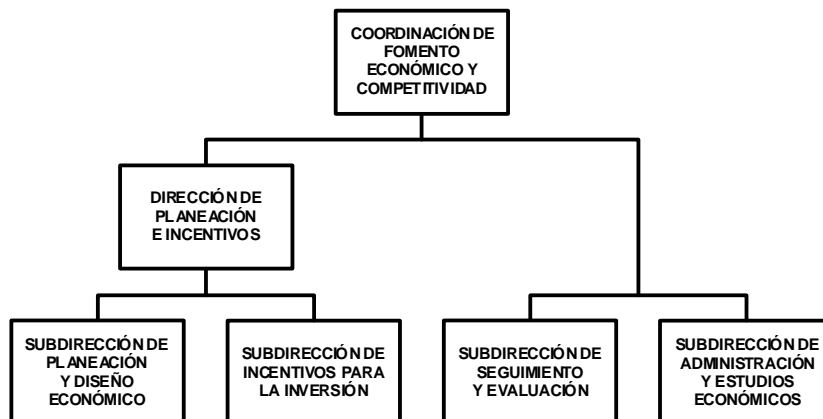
COORDINACIÓN DE FOMENTO ECONÓMICO Y COMPETITIVIDAD

DIRECCIÓN DE PLANEACIÓN E INCENTIVOS

SUBDIRECCIÓN DE PLANEACIÓN Y DISEÑO ECONÓMICO

SUBDIRECCIÓN DE INCENTIVOS PARA LA INVERSIÓN

SUBDIRECCIÓN DE SEGUIMIENTO Y EVALUACIÓN

SUBDIRECCIÓN DE ADMINISTRACIÓN Y ESTUDIOS ECONÓMICOS